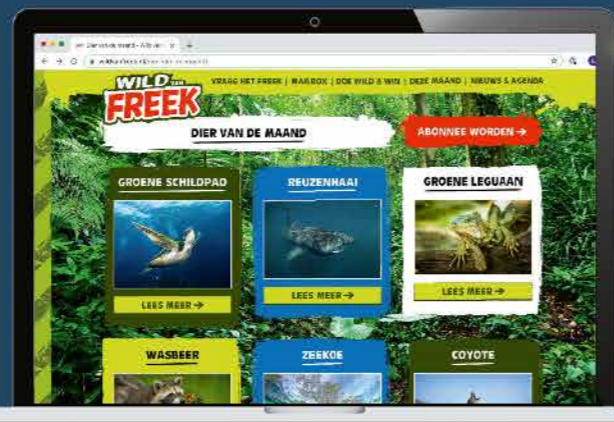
Dier van de maand - Wild van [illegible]

wildvanfreek.nl/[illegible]

WILD VAN FREEK

VRAAG HET FREEK | MAILBOX | DOE WILD & WIN | DEZE MAAND | NIEUWS & AGENDA

DIER VAN DE MAAND

ABONNEE WORDEN →

GROENE SCHILDPAD

LEES MEER →

REUZENHAAI

LEES MEER →

GROENE LEGUAAN

LEES MEER →

WASBEER

ZEEKOE

COYOTE